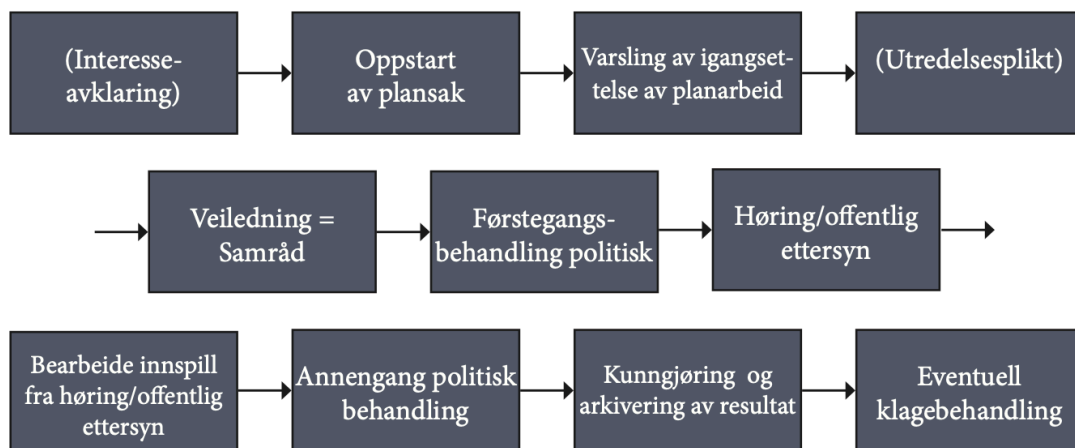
(Interesseavklaring)

Oppstart av plansak

Varsling av igangsettelse av planarbeid

(Utredelsesplikt)

Veiledning = Samråd

Førstegangsbehandling politisk

Høring/offentlig ettersyn

Bearbeide innspill fra høring/offentlig ettersyn

Annengang politisk behandling

Kunngjøring og arkivering av resultat

Eventuell klagebehandling